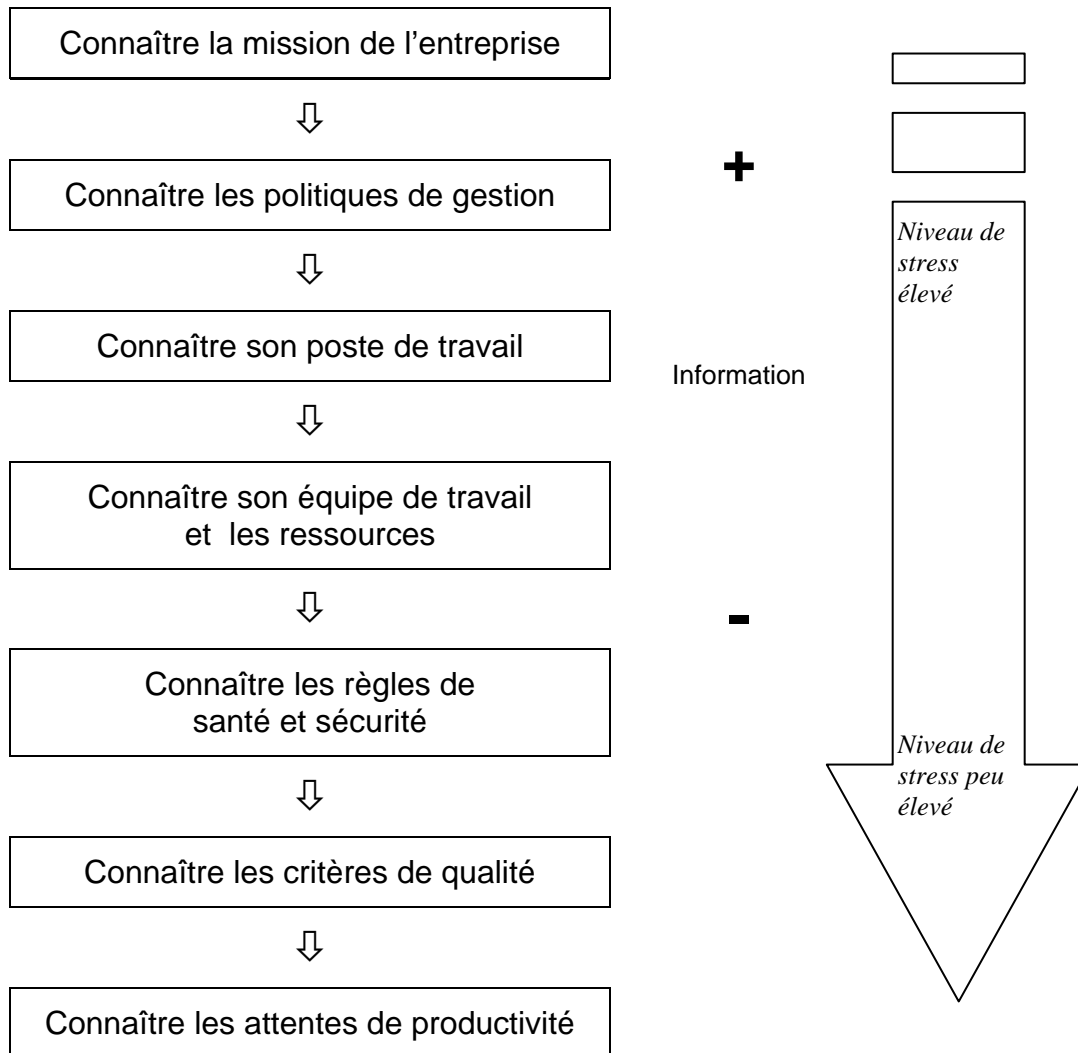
Connaître la mission de l'entreprise

⇩

Connaître les politiques de gestion

⇩

Connaître son poste de travail

⇩

Connaître son équipe de travail et les ressources

⇩

Connaître les règles de santé et sécurité

⇩

Connaître les critères de qualité

⇩

Connaître les attentes de productivité

+

Information

-

Niveau de stress élevé

Niveau de stress peu élevé